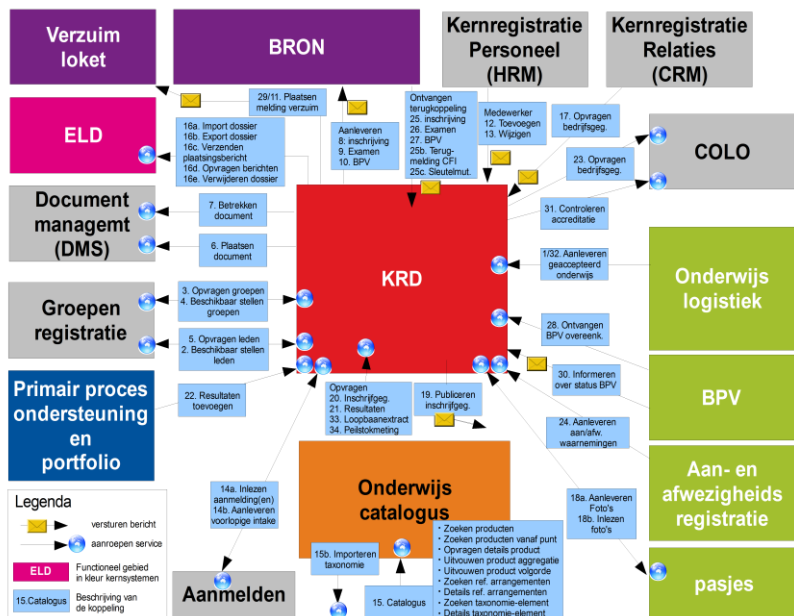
Verzuim loket

BRON

Kernregistratie Personeel (HRM)

Kernregistratie Relaties (CRM)

ELD

Document managemt (DMS)

Groepen registratie

Primair proces ondersteuning en portfolio

COLO

Onderwijs logistiek

BPV

Aan- en afwezigheids registratie

pasjes

KRD

Onderwijs catalogus

Aanmelden

29/11. Plaatsen melding verzuim

Aanleveren
8: inschrijving
9. Examen
10. BPV

Ontvangen terugkoppeling
25. inschrijving
26. Examen
27. BPV
25b. Terug-melding CFI
25c. Sleutelmut.

Medewerker
12. Toevoegen
13. Wijzigen

17. Opvragen bedrijfsgeg.

23. Opvragen bedrijfsgeg.

16a. Import dossier
16b. Export dossier
16c. Verzenden plaatsingsbericht
16d. Opvragen berichten
16e. Verwijderen dossier

7. Betrekken document

6. Plaatsen document

31. Controleren accreditatie

1/32. Aanleveren geaccepteerd onderwijs

3. Opvragen groepen
4. Beschikbaar stellen groepen

5. Opvragen leden
2. Beschikbaar stellen leden

28. Ontvangen BPV overeenk.

30. Informeren over status BPV

22. Resultaten toevoegen

Opvragen
20. Inschrijfgeg.
21. Resultaten
33. Loopbaanextract
34. Peilstokmeting

19. Publiceren inschrijfgeg.

24. Aanleveren aan/afw. waarnemingen

14a. Inlezen aanmelding(en)
14b. Aanleveren voorlopige intake

18a. Aanleveren Foto's
18b. Inlezen foto's

15b. Importeren taxonomie

15. Catalogus

• Zoeken producten
• Zoeken producten vanaf punt
• Opvragen details product
• Uitvouwen product aggregatie
• Uitvouwen product volgorde
• Zoeken ref. arrangementen
• Details ref. arrangementen
• Zoeken taxonomie-element
• Details taxonomie-element

Legenda
versturen bericht
aanroepen service
ELD Functioneel gebied in kleur kernsystemen
15.Catalogus Beschrijving van de koppeling